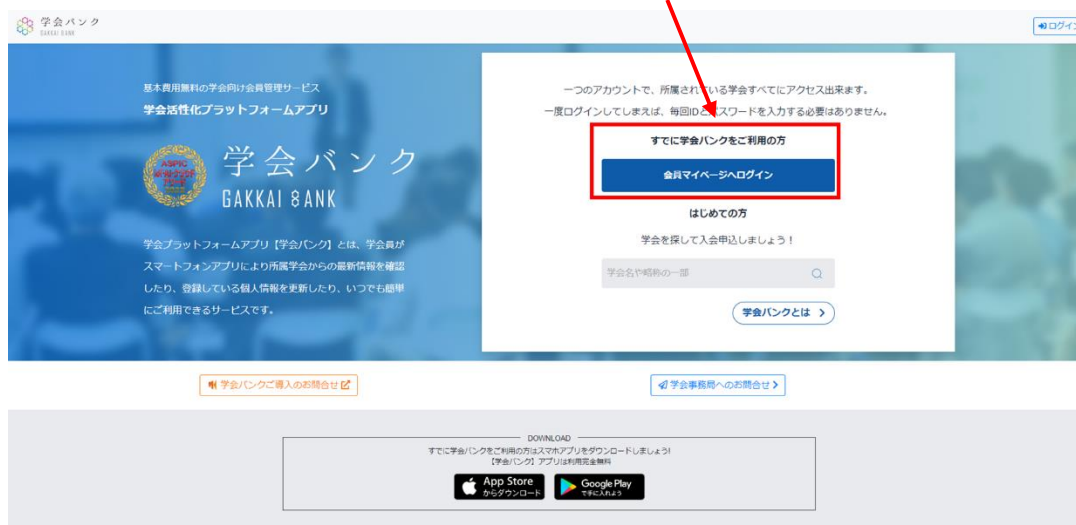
学会バンク
GAKKAI BANK

ログイン

基本費用無料の学会向け会員管理サービス
学会活性化プラットフォームアプリ

ASPIC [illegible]

学会バンク
GAKKAI BANK

学会プラットフォームアプリ【学会バンク】とは、学会員がスマートフォンアプリにより所属学会からの最新情報を確認したり、登録している個人情報を更新したり、いつでも簡単にご利用できるサービスです。

一つのアカウントで、所属されている学会すべてにアクセス出来ます。
一度ログインしてしまえば、毎回IDとパスワードを入力する必要はありません。

すでに学会バンクをご利用の方

会員マイページへログイン

はじめての方

学会を探して入会申込しましょう！

学会名や略称の一部

学会バンクとは >

学会バンクご導入のお問合せ

学会事務局へのお問合せ >

DOWNLOAD
すでに学会バンクをご利用の方はスマホアプリをダウンロードしましょう！
【学会バンク】アプリは利用完全無料

App Store からダウンロード

Google Play で手に入れよう